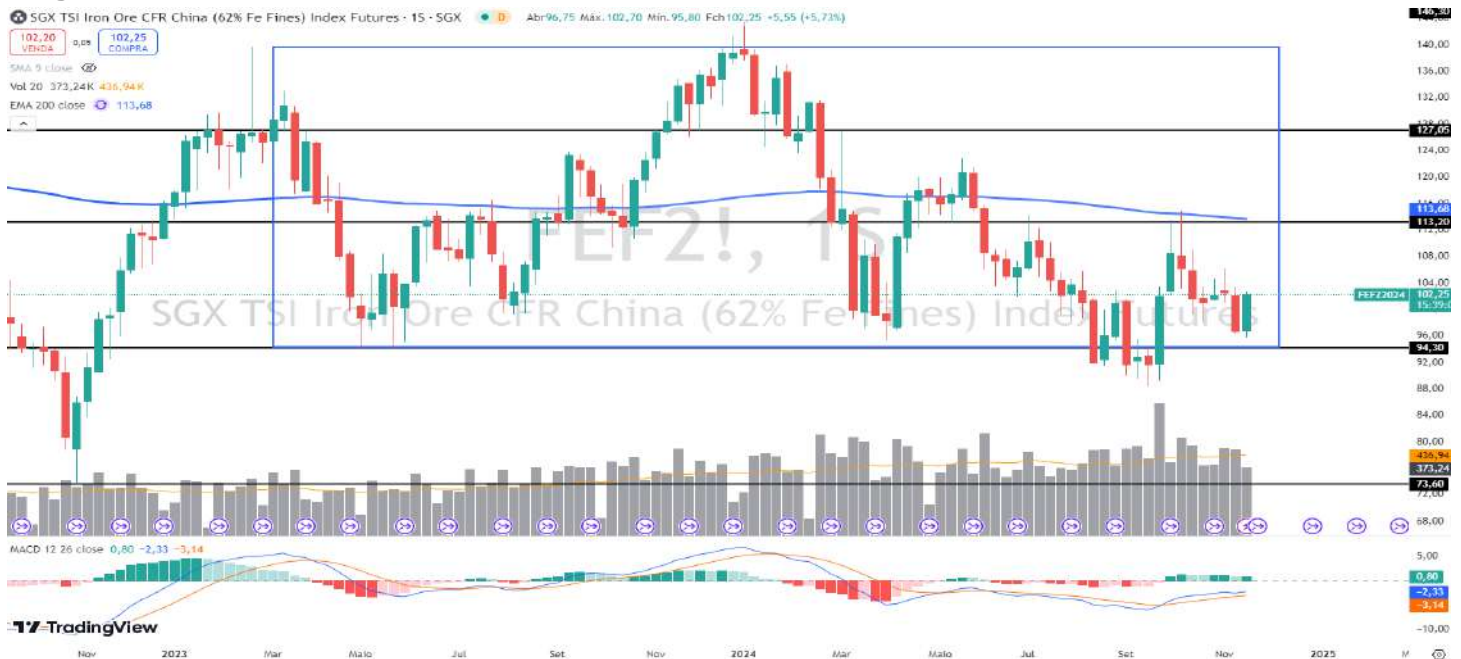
SGX TSI Iron Ore CFR China (62% Fe Fines) Index Futures · 1S · SGX D Abr96,75 Máx.102,70 Mín.95,80 Fch102,25 +5,55 (+5,73%)

102,20 VENDA 0,05 102,25 COMPRA

SMA 9 close

Vol 20 373,24K 436,94K

EMA 200 close 113,68

FEF2!, 1S

SGX TSI Iron Ore CFR China (62% Fe Fines) Index Futures

146,30
140,00
136,00
132,00
128,00
127,05
124,00
120,00
116,00
113,68
113,20
112,00
108,00
104,00
FEF2024 102,25 15:39:0
100,00
96,00
94,30
92,00
88,00
84,00
80,00
436,94
373,24
73,60
72,00
68,00

MACD 12 26 close 0,80 −2,33 −3,14

5,00
0,80
−2,33
−3,14
−10,00

TradingView

Nov 2023 Mar Maio Jul Set Nov 2024 Mar Maio Jul Set Nov 2025 M